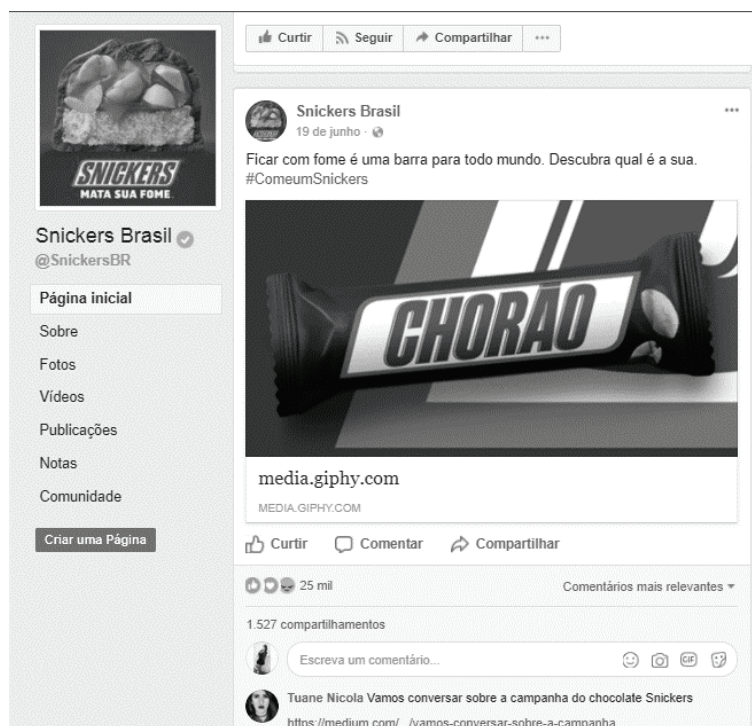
SNICKERS
MATA SUA FOME

Snickers Brasil
@SnickersBR

Página inicial
Sobre
Fotos
Vídeos
Publicações
Notas
Comunidade

Criar uma Página

Curtir Seguir Compartilhar ···

Snickers Brasil
19 de junho · 

Ficar com fome é uma barra para todo mundo. Descubra qual é a sua. #ComeumSnickers

CHORÃO

media.giphy.com
MEDIA.GIPHY.COM

Curtir Comentar Compartilhar

25 mil
Comentários mais relevantes

1.527 compartilhamentos

Escreva um comentário...

Tuane Nicola Vamos conversar sobre a campanha do chocolate Snickers
https://medium.com/.../vamos-conversar-sobre-a-campanha